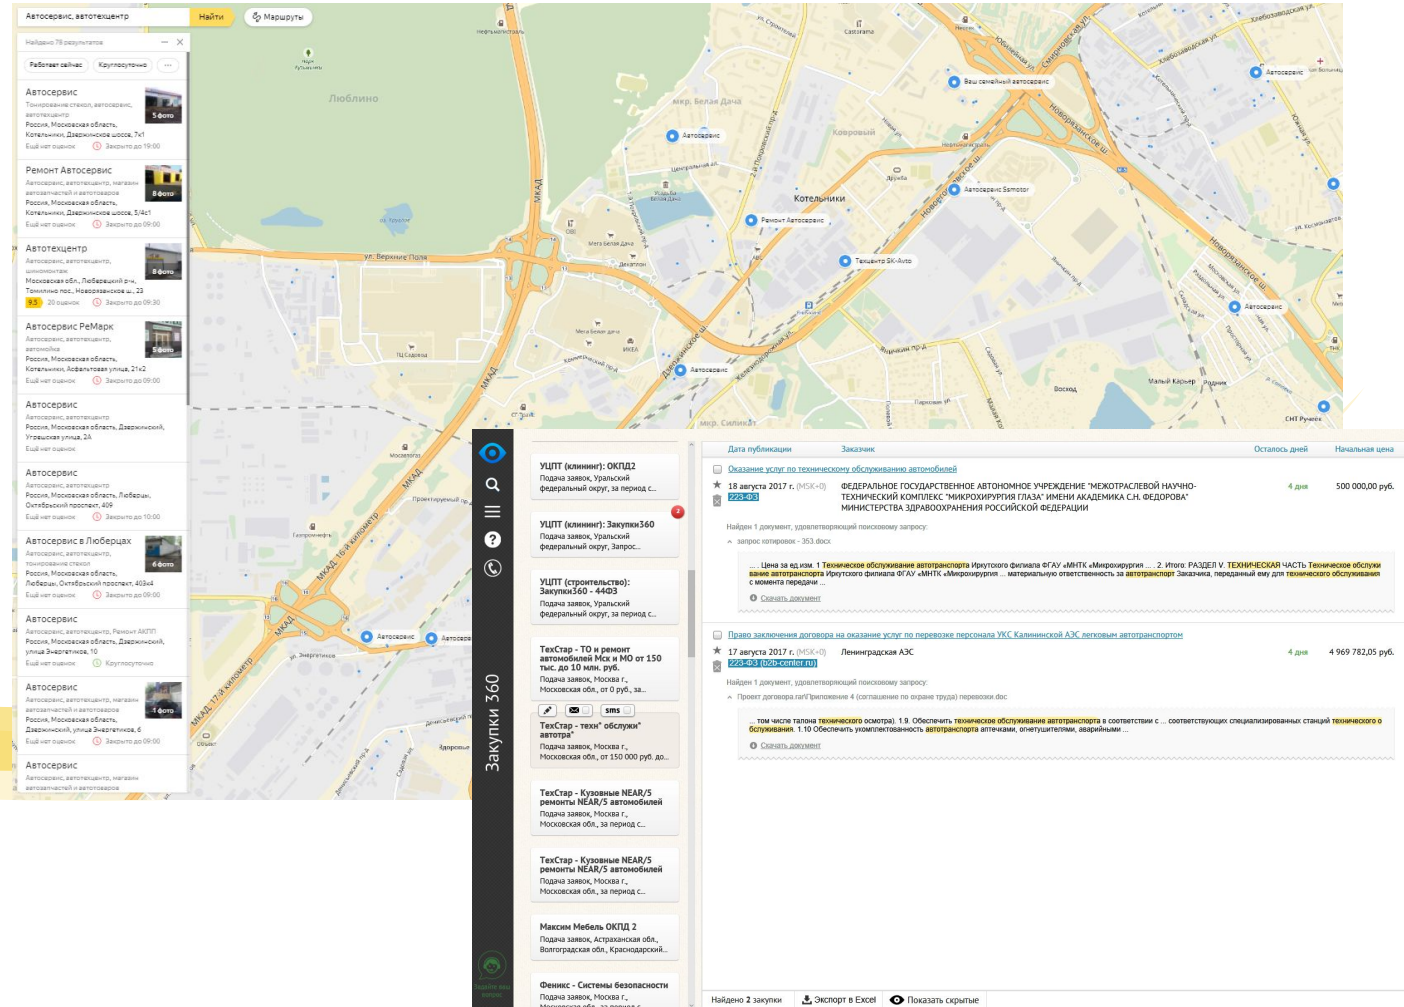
Автосервис, автотехцентр Найти Маршруты

Найдено 78 результатов

Работает сейчас Круглосуточно

Автосервис
Тонирование стекол, автосервис, автотехцентр
Россия, Московская область, Котельники, Дзержинское шоссе, 7к1
Ещё нет оценок Закрыто до 19:00
5 фото

Ремонт Автосервис
Автосервис, автотехцентр, магазин автозапчастей и автотоваров
Россия, Московская область, Котельники, Дзержинское шоссе, 5/4с1
Ещё нет оценок Закрыто до 09:00
8 фото

Автотехцентр
Автосервис, автотехцентр, шиномонтаж
Московская обл., Люберецкий р-н, Томилино пос., Новорязанское ш., 23
9.5 20 оценок Закрыто до 09:30
8 фото

Автосервис РеМарк
Автосервис, автотехцентр, автомойка
Россия, Московская область, Котельники, Асфальтовая улица, 21к2
Ещё нет оценок Закрыто до 09:00
5 фото

Автосервис
Автосервис, автотехцентр
Россия, Московская область, Дзержинский, Угрешская улица, 2А
Ещё нет оценок

Автосервис
Автосервис, автотехцентр
Россия, Московская область, Люберцы, Октябрьский проспект, 409
Ещё нет оценок Закрыто до 10:00

Автосервис в Люберцах
Автосервис, автотехцентр, тонирование стекол
Россия, Московская область, Люберцы, Октябрьский проспект, 403к4
Ещё нет оценок Закрыто до 09:00
6 фото

Автосервис
Автосервис, автотехцентр, Ремонт АКПП
Россия, Московская область, Дзержинский, улица Энергетиков, 10
Ещё нет оценок Круглосуточно

Автосервис
Автосервис, автотехцентр, магазин автозапчастей и автотоваров
Россия, Московская область, Дзержинский, улица Энергетиков, 6
Ещё нет оценок Закрыто до 09:00
1 фото

Автосервис
Автосервис, автотехцентр, магазин автозапчастей и автотоваров

Люблино
мкр. Белая Дача
Ковровый
Котельники
Автосервис
Ваш семейный автосервис
Автосервис Samotor
Ремонт Автосервис
Техцентр SK-Avto
Автосервис
Автосервис
Мега Белая Дача
ИКЕА
МКАД
ул. Верхние Поля
Новорязанское ш.
Дзержинское ш.
мкр. Силикат
Castorama
Воскод
Малый Карьер
Родник
СНТ Ручеек
Автосервис
Автосерв
МКАД, 17-й километр
МКАД, 16-й километр
Проектируемый пр.
ул. Энергетиков

Закупки 360

УЦПТ (клининг): ОКПД2
Подача заявок, Уральский федеральный округ, за период с...

УЦПТ (клининг): Закупки360
Подача заявок, Уральский федеральный округ, Запрос...

УЦПТ (строительство): Закупки360 - 44ФЗ
Подача заявок, Уральский федеральный округ, за период с...

ТехСтар - ТО и ремонт автомобилей Мск и МО от 150 тыс. до 10 млн. руб.
Подача заявок, Москва г., Московская обл., от 0 руб., за...

sms
ТехСтар - техн* обслужи* автотра*
Подача заявок, Москва г., Московская обл., от 150 000 руб. до...

ТехСтар - Кузовные NEAR/5 ремонты NEAR/5 автомобилей
Подача заявок, Москва г., Московская обл., за период с...

ТехСтар - Кузовные NEAR/5 ремонты NEAR/5 автомобилей
Подача заявок, Москва г., Московская обл., за период с...

Максим Мебель ОКПД 2
Подача заявок, Астраханская обл., Волгоградская обл., Краснодарский...

Феникс - Системы безопасности
Подача заявок, Москва г.

| Дата публикации | Заказчик | Осталось дней | Начальная цена |
|---|---|---|---|

Оказание услуг по техническому обслуживанию автомобилей
18 августа 2017 г. (MSK+0) 223-ФЗ
ФЕДЕРАЛЬНОЕ ГОСУДАРСТВЕННОЕ АВТОНОМНОЕ УЧРЕЖДЕНИЕ "МЕЖОТРАСЛЕВОЙ НАУЧНО-ТЕХНИЧЕСКИЙ КОМПЛЕКС "МИКРОХИРУРГИЯ ГЛАЗА" ИМЕНИ АКАДЕМИКА С.Н. ФЕДОРОВА" МИНИСТЕРСТВА ЗДРАВООХРАНЕНИЯ РОССИЙСКОЙ ФЕДЕРАЦИИ
4 дня 500 000,00 руб.
Найден 1 документ, удовлетворяющий поисковому запросу:
запрос котировок - 353.docx
... Цена за ед.изм. 1 Техническое обслуживание автотранспорта Иркутского филиала ФГАУ «МНТК «Микрохирургия ... 2. Итого: РАЗДЕЛ V. ТЕХНИЧЕСКАЯ ЧАСТЬ Техническое обслуживание автотранспорта Иркутского филиала ФГАУ «МНТК «Микрохирургия ... материальную ответственность за автотранспорт Заказчика, переданный ему для технического обслуживания с момента передачи ...
Скачать документ

Право заключения договора на оказание услуг по перевозке персонала УКС Калининской АЭС легковым автотранспортом
17 августа 2017 г. (MSK+0) 223-ФЗ (b2b-center.ru)
Ленинградская АЭС
4 дня 4 969 782,05 руб.
Найден 1 документ, удовлетворяющий поисковому запросу:
Проект договора.rar\Приложение 4 (соглашение по охране труда) перевозки.doc
... том числе талона технического осмотра). 1.9. Обеспечить техническое обслуживание автотранспорта в соответствии с ... соответствующих специализированных станций технического обслуживания. 1.10 Обеспечить укомплектованность автотранспорта аптечками, огнетушителями, аварийными ...
Скачать документ

Найдено 2 закупки Экспорт в Excel Показать скрытые